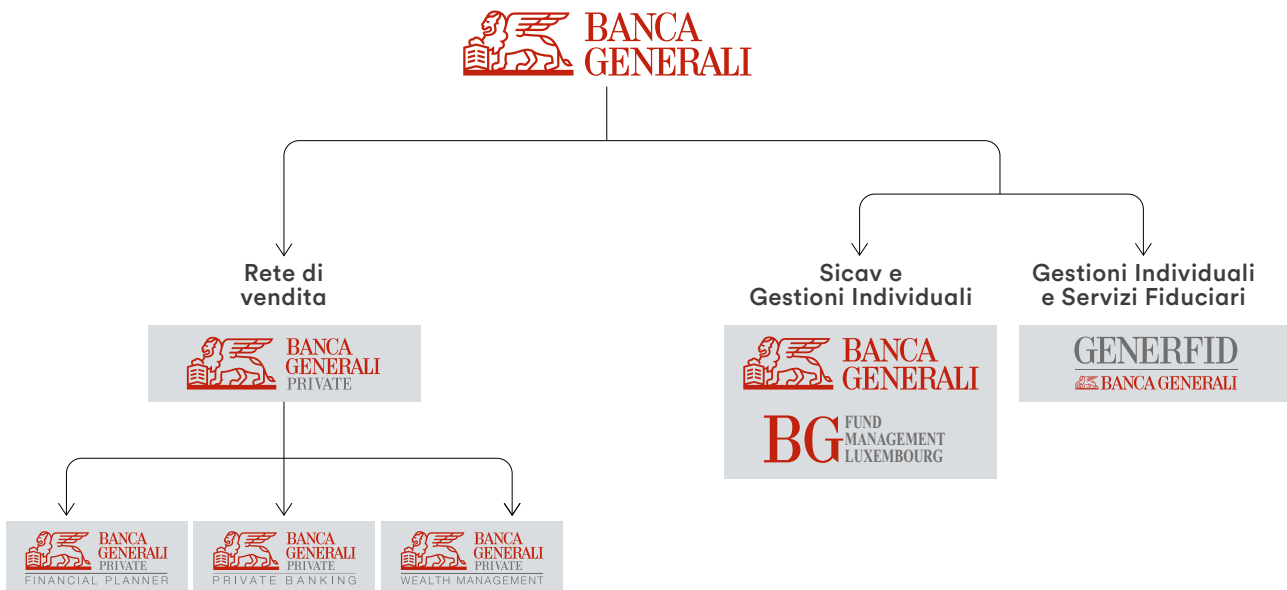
BANCA GENERALI

Rete di vendita

BANCA GENERALI PRIVATE

BANCA GENERALI PRIVATE FINANCIAL PLANNER

BANCA GENERALI PRIVATE PRIVATE BANKING

BANCA GENERALI PRIVATE WEALTH MANAGEMENT

Sicav e Gestioni Individuali

BANCA GENERALI

BG FUND MANAGEMENT LUXEMBOURG

Gestioni Individuali e Servizi Fiduciari

GENERFID BANCA GENERALI